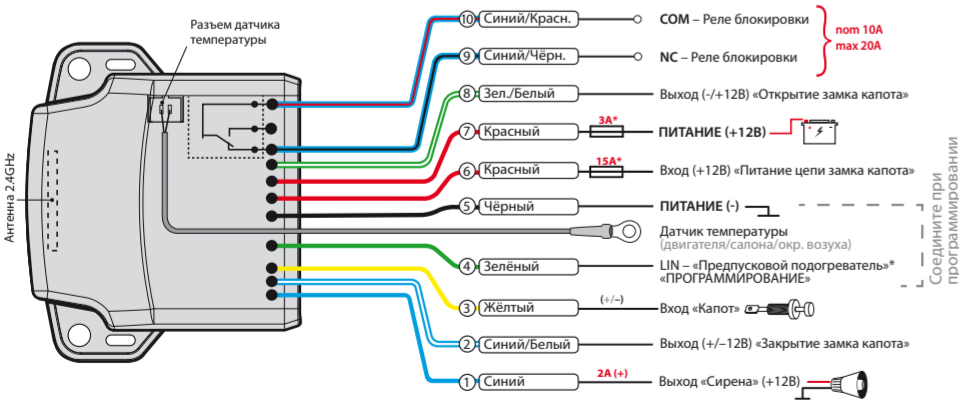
Разъем датчика температуры

Антенна 2.4GHz

10 Синий/Красн.
COM – Реле блокировки

9 Синий/Чёрн.
NC – Реле блокировки

nom 10A
max 20A

8 Зел./Белый
Выход (-/+12В) «Открытие замка капота»

7 Красный
3A*
ПИТАНИЕ (+12В)

6 Красный
15A*
Вход (+12В) «Питание цепи замка капота»

5 Чёрный
ПИТАНИЕ (-)

Датчик температуры
(двигателя/салона/окр. возуха)

4 Зелёный
LIN – «Предпусковой подогреватель»*
«ПРОГРАММИРОВАНИЕ»

Соедините при программировании

3 Жёлтый
(+/–)
Вход «Капот»

2 Синий/Белый
Выход (+/–12В) «Закрытие замка капота»

1 Синий
2A (+)
Выход «Сирена» (+12В)